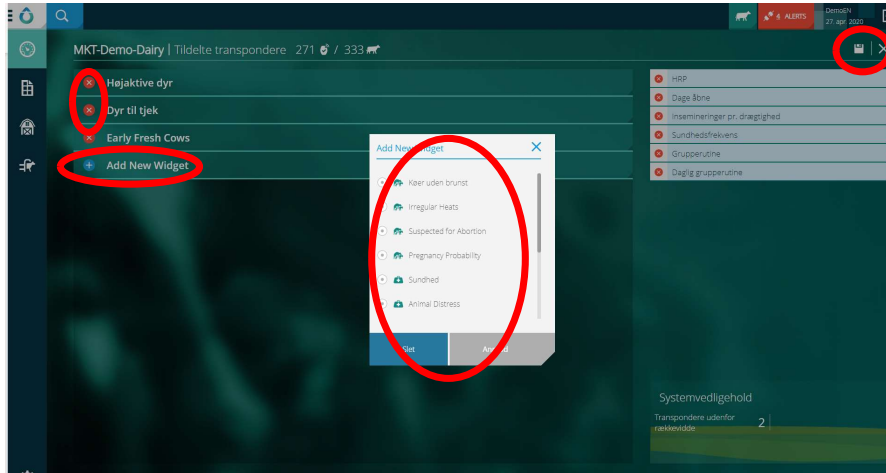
ALERTS
DemoEN
27. apr. 2020

MKT-Demo-Dairy | Tildelte transpondere 271 / 333

Højaktive dyr
Dyr til tjek
Early Fresh Cows
Add New Widget

HRP
Dage åbne
Insemineringer pr. drægtighed
Sundhedsfrekvens
Grupperutine
Daglig grupperutine

Add New Widget
Køer uden brunst
Irregular Heats
Suspected for Abortion
Pregnancy Probability
Sundhed
Animal Distress

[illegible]let
An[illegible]d

Systemvedligehold
Transpondere udenfor rækkevidde 2